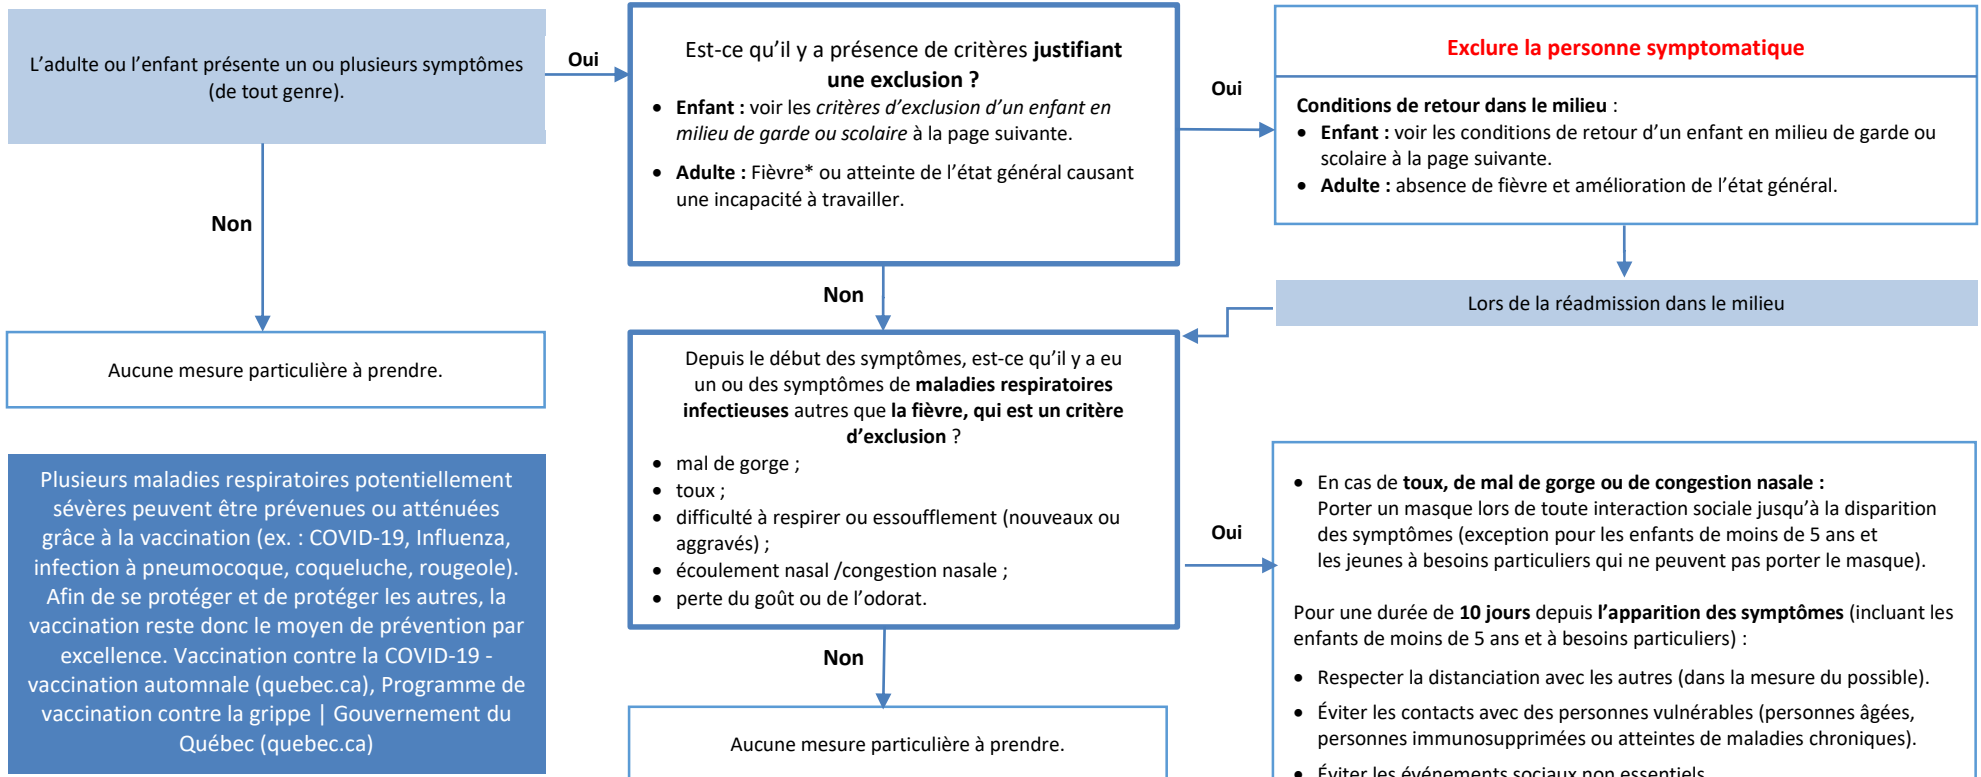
L'adulte ou l'enfant présente un ou plusieurs symptômes (de tout genre).

Oui

Est-ce qu'il y a présence de critères **justifiant une exclusion ?**

- **Enfant :** voir les *critères d'exclusion d'un enfant en milieu de garde ou scolaire* à la page suivante.
- **Adulte :** Fièvre* ou atteinte de l'état général causant une incapacité à travailler.

Oui

Exclure la personne symptomatique

**Conditions de retour dans le milieu** :

- **Enfant :** voir les conditions de retour d'un enfant en milieu de garde ou scolaire à la page suivante.
- **Adulte :** absence de fièvre et amélioration de l'état général.

Non

Non

Lors de la réadmission dans le milieu

Aucune mesure particulière à prendre.

Depuis le début des symptômes, est-ce qu'il y a eu un ou des symptômes de **maladies respiratoires infectieuses** autres que **la fièvre, qui est un critère d'exclusion** ?

- mal de gorge ;
- toux ;
- difficulté à respirer ou essoufflement (nouveaux ou aggravés) ;
- écoulement nasal /congestion nasale ;
- perte du goût ou de l'odorat.

Plusieurs maladies respiratoires potentiellement sévères peuvent être prévenues ou atténuées grâce à la vaccination (ex. : COVID-19, Influenza, infection à pneumocoque, coqueluche, rougeole). Afin de se protéger et de protéger les autres, la vaccination reste donc le moyen de prévention par excellence. Vaccination contre la COVID-19 - vaccination automnale (quebec.ca), Programme de vaccination contre la grippe | Gouvernement du Québec (quebec.ca)

Oui

- En cas de **toux, de mal de gorge ou de congestion nasale :** Porter un masque lors de toute interaction sociale jusqu'à la disparition des symptômes (exception pour les enfants de moins de 5 ans et les jeunes à besoins particuliers qui ne peuvent pas porter le masque).

Pour une durée de **10 jours** depuis **l'apparition des symptômes** (incluant les enfants de moins de 5 ans et à besoins particuliers) :

- Respecter la distanciation avec les autres (dans la mesure du possible).
- Éviter les contacts avec des personnes vulnérables (personnes âgées, personnes immunosupprimées ou atteintes de maladies chroniques).
- Éviter les événements sociaux non essentiels.

Non

Aucune mesure particulière à prendre.